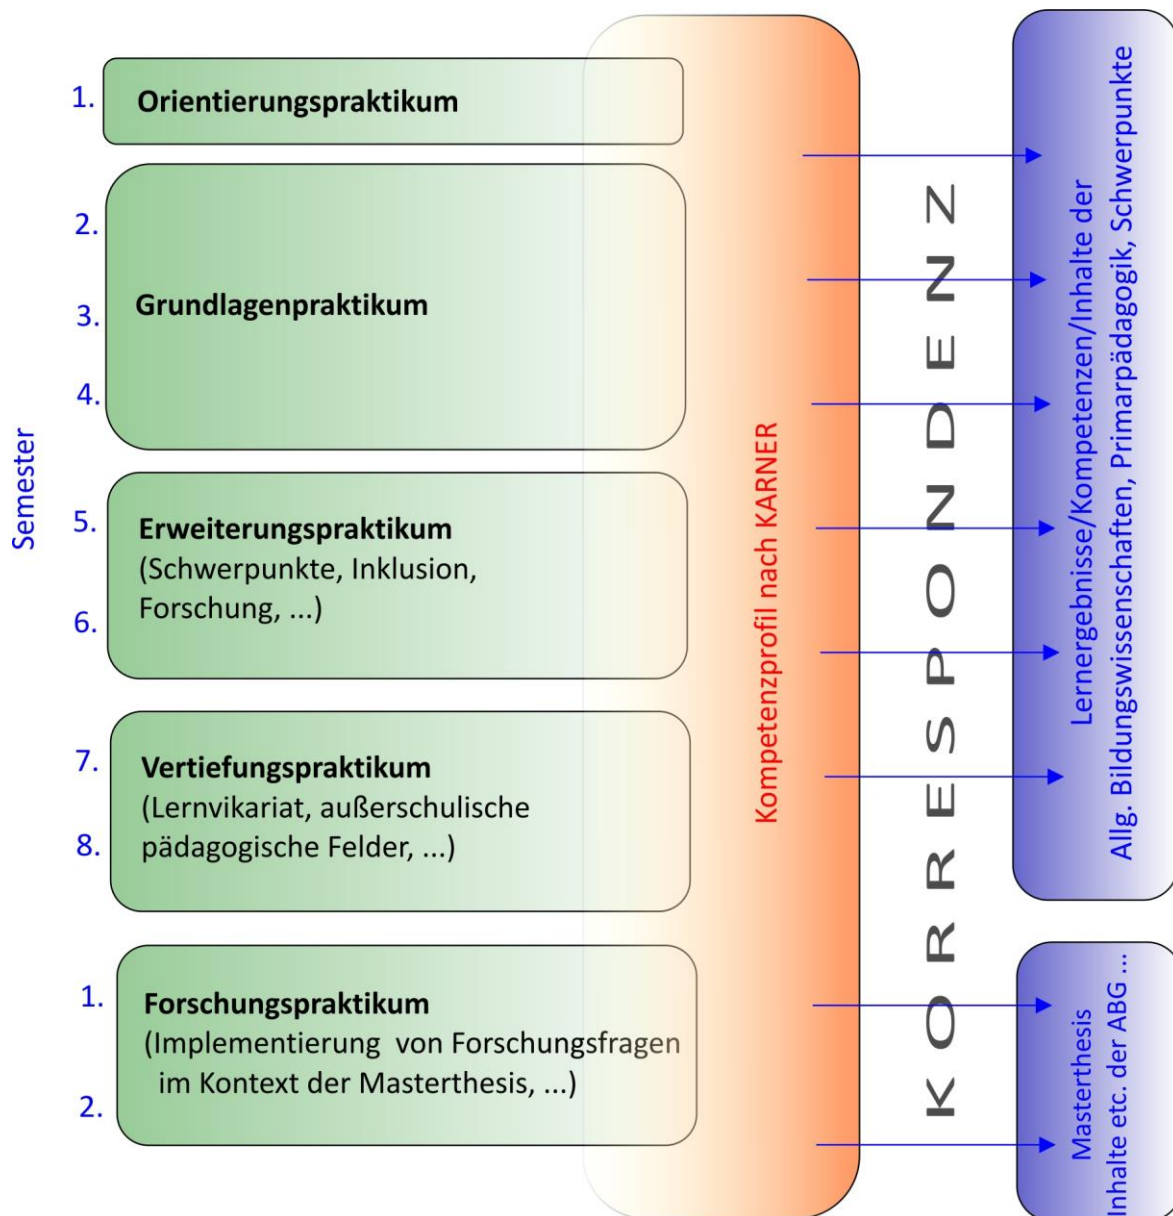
Semester

1. Orientierungspraktikum

2.
3. Grundlagenpraktikum
4.

5. Erweiterungspraktikum (Schwerpunkte, Inklusion, Forschung, ...)
6.

7. Vertiefungspraktikum (Lernvikariat, außerschulische pädagogische Felder, ...)
8.

1. Forschungspraktikum (Implementierung von Forschungsfragen im Kontext der Masterthesis, ...)
2.

Kompetenzprofil nach KARNER

KORRESPONDENZ

Lernergebnisse/Kompetenzen/Inhalte der Allg. Bildungswissenschaften, Primarpädagogik, Schwerpunkte

Masterthesis Inhalte etc. der ABG ...